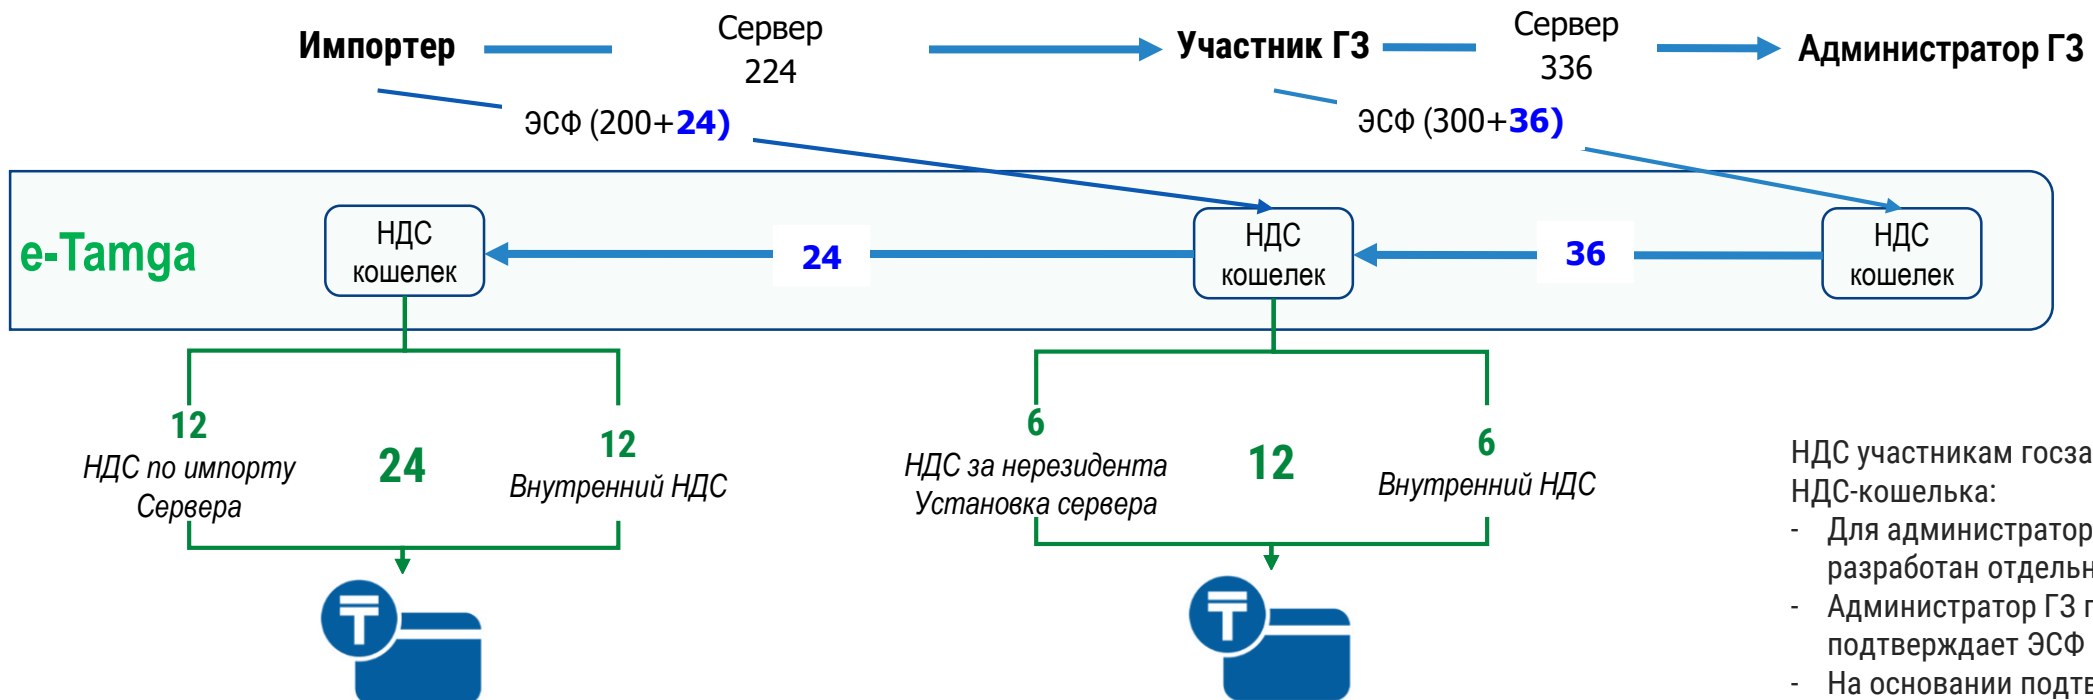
Импортер

Сервер 224

Участник ГЗ

Сервер 336

Администратор ГЗ

ЭСФ (200+24)

ЭСФ (300+36)

e-Tamga

НДС кошелек

24

НДС кошелек

36

НДС кошелек

12
НДС по импорту Сервера

24

12
Внутренний НДС

6
НДС за нерезидента Установка сервера

12

6
Внутренний НДС

НДС участникам госза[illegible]
НДС-кошелька:
- Для администратор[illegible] разработан отдельн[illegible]
- Администратор ГЗ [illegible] подтверждает ЭСФ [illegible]
- На основании подтв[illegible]